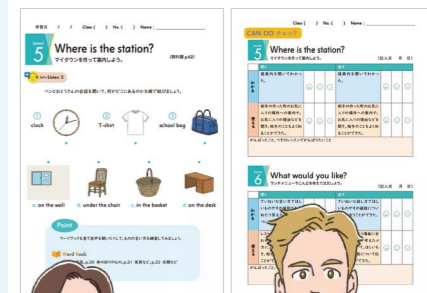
学習日 / / Class ( ) No. ( ) Name :

Lesson 5 Where is the station?
マイタウンを作って案内しよう。 (教科書 p.62)

Let's Listen 2

ペンとおとうさんの会話を聞いて、何がどこにあるのかを線で結びましょう。

(1) clock
(2) T-shirt
(3) school bag

on the wall
under the chair
in the basket
on the desk

Point
ワークブックを見て自分を振りかえり、ものの言い方を確認してみましょう。

Word Bank
p.20 身の回りのもの p.22 家具 p.22 位置

Class ( ) No. ( ) Name :

CAN-DO チェック

Lesson 5 Where is the station?
マイタウンを作って案内しよう。
(記入日 月 日)

| | | | |
|---|---|---|---|
| | 道案内を聞いて分かっている。 | | 道案内を聞いて分かっている。 |
| | 相手の言った町の社会に入りの場所への案内の表現を使って、場所を伝えることができる。 | | 相手の言った町の社会に入りの場所への案内の表現を使って、場所を伝えることができる。 |

Lesson 6 What would you like?
ランチメニューなどを考えて注文しよう。
(記入日 月 日)